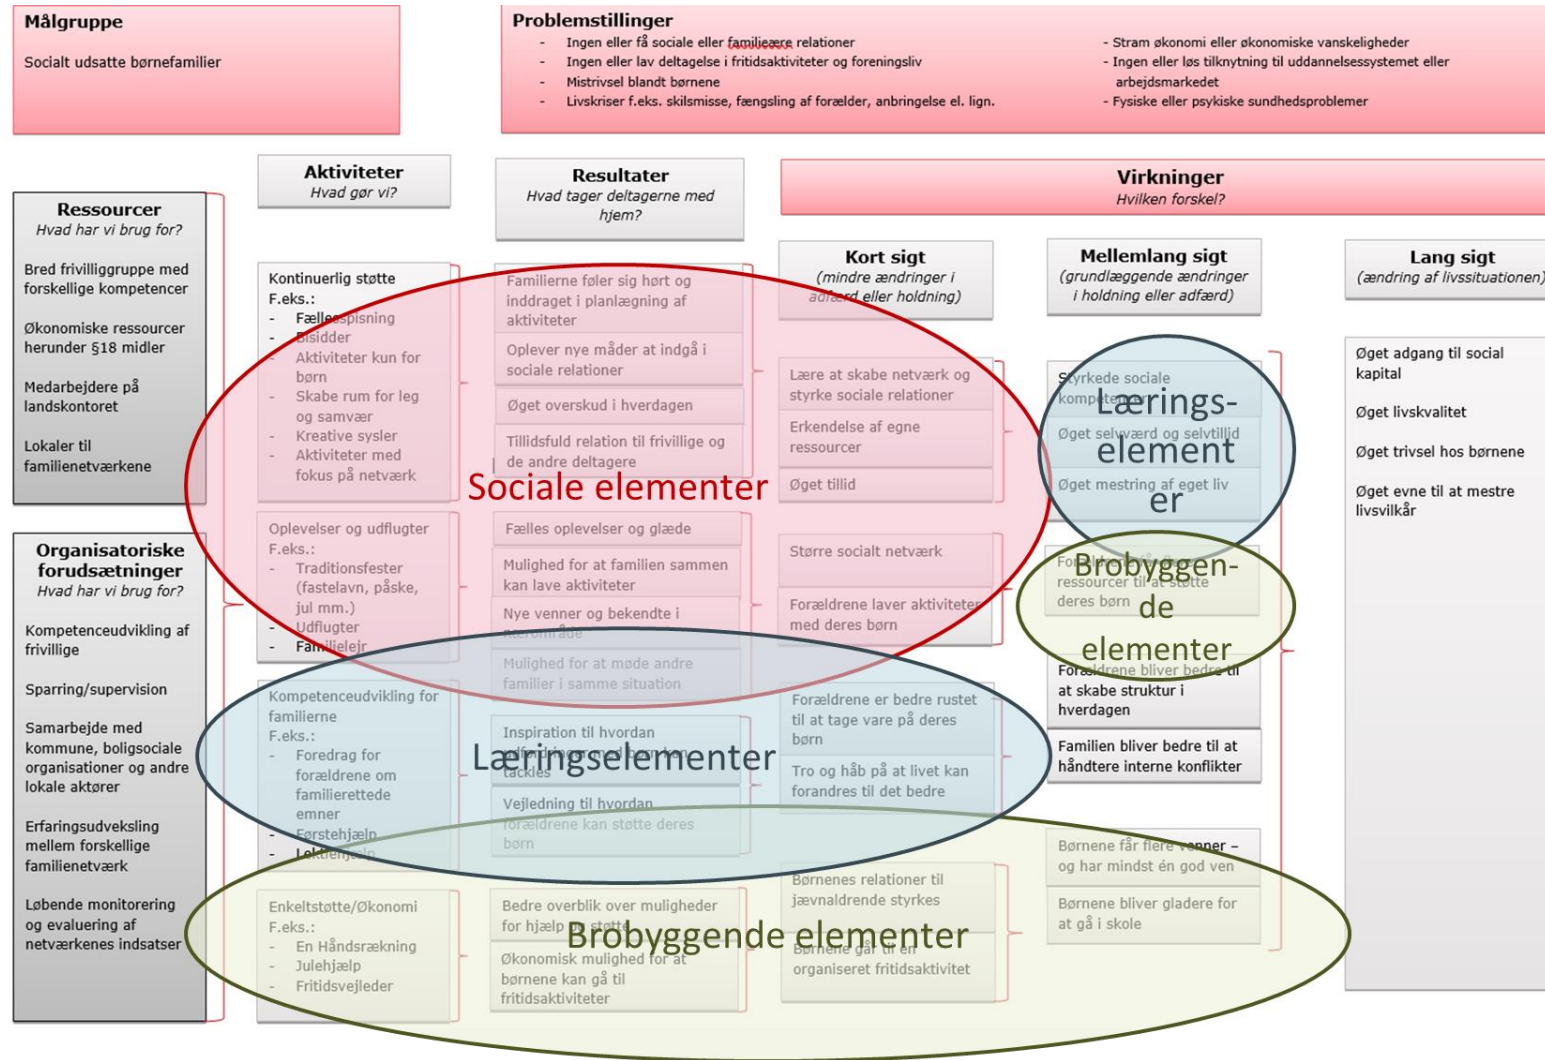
**Målgruppe**

Socialt udsatte børnefamilier

**Problemstillinger**

- Ingen eller få sociale eller familieære relationer
- Ingen eller lav deltagelse i fritidsaktiviteter og foreningsliv
- Mistrivsel blandt børnene
- Livskriser f.eks. skilsmisse, fængsling af forælder, anbringelse el. lign.

- Stram økonomi eller økonomiske vanskeligheder
- Ingen eller løs tilknytning til uddannelsessystemet eller arbejdsmarkedet
- Fysiske eller psykiske sundhedsproblemer

**Ressourcer**
Hvad har vi brug for?

Bred frivilliggruppe med forskellige kompetencer

Økonomiske ressourcer herunder §18 midler

Medarbejdere på landskontoret

Lokaler til familienetværkene

**Organisatoriske forudsætninger**
Hvad har vi brug for?

Kompetenceudvikling af frivillige

Sparring/supervision

Samarbejde med kommune, boligsociale organisationer og andre lokale aktører

Erfaringsudveksling mellem forskellige familienetværk

Løbende monitorering og evaluering af netværkenes indsatser

**Aktiviteter**
Hvad gør vi?

Kontinuerlig støtte
F.eks.:
- Fællesspisning
- Bisidder
- Aktiviteter kun for børn
- Skabe rum for leg og samvær
- Kreative sysler
- Aktiviteter med fokus på netværk

Oplevelser og udflugter
F.eks.:
- Traditionsfester (fastelavn, påske, jul mm.)
- Udflugter
- Familielejr

Kompetenceudvikling for familierne
F.eks.:
- Foredrag for forældrene om familierettede emner
- Førstehjælp
- Lektiehjælp

Enkeltstøtte/Økonomi
F.eks.:
- En Håndsrækning
- Julehjælp
- Fritidsvejleder

**Resultater**
Hvad tager deltagerne med hjem?

Familierne føler sig hørt og inddraget i planlægning af aktiviteter

Oplever nye måder at indgå i sociale relationer

Øget overskud i hverdagen

Tillidsfuld relation til frivillige og de andre deltagere

Fælles oplevelser og glæde

Mulighed for at familien sammen kan lave aktiviteter

Nye venner og bekendte i nærområde

Mulighed for at møde andre familier i samme situation

Inspiration til hvordan udfordringer med børn kan tackles

Vejledning til hvordan forældrene kan støtte deres børn

Bedre overblik over muligheder for hjælp og støtte

Økonomisk mulighed for at børnene kan gå til fritidsaktiviteter

**Virkninger**
Hvilken forskel?

**Kort sigt**
(mindre ændringer i adfærd eller holdning)

Lære at skabe netværk og styrke sociale relationer

Erkendelse af egne ressourcer

Øget tillid

Større socialt netværk

Forældrene laver aktiviteter med deres børn

Forældrene er bedre rustet til at tage vare på deres børn

Tro og håb på at livet kan forandres til det bedre

Børnenes relationer til jævnaldrende styrkes

Børnene går til en organiseret fritidsaktivitet

**Mellemlang sigt**
(grundlæggende ændringer i holdning eller adfærd)

Styrkede sociale kompetencer

Øget selvværd og selvtillid

Øget mestring af eget liv

Forældrene får øgede ressourcer til at støtte deres børn

Forældrene bliver bedre til at skabe struktur i hverdagen

Familien bliver bedre til at håndtere interne konflikter

Børnene får flere venner – og har mindst én god ven

Børnene bliver gladere for at gå i skole

**Lang sigt**
(ændring af livssituationen)

Øget adgang til social kapital

Øget livskvalitet

Øget trivsel hos børnene

Øget evne til at mestre livsvilkår

Sociale elementer

Lærings-element er

Brobyggen-de elementer

Læringselementer

Brobyggende elementer